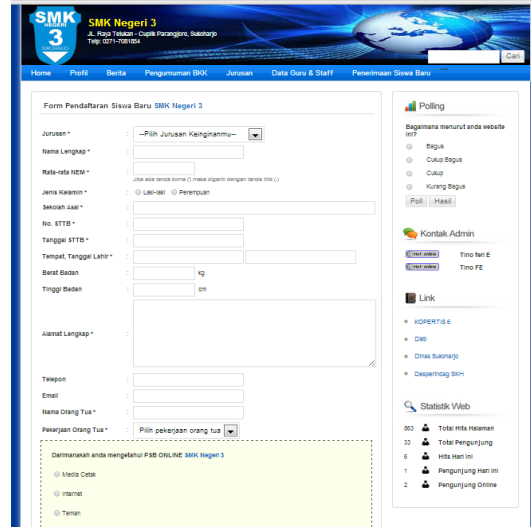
SMK NEGERI 3 SUKOHARJO

SMK Negeri 3
Jl. Raya Telukan - Cuplik Parangjoro, Sukoharjo
Telp: 0271-7081854

Cari

Home Profil Berita Pengumuman BKK Jurusan Data Guru & Staff Penerimaan Siswa Baru

Form Pendaftaran Siswa Baru SMK Negeri 3

Jurusan * : --Pilih Jurusan Keinginanmu--
Nama Lengkap * :
Rata-rata NEM * : Jika ada tanda koma (,) maka diganti dengan tanda titik (.)
Jenis Kelamin * : Laki-laki Perempuan
Sekolah Asal * :
No. STTB * :
Tanggal STTB * :
Tempat, Tanggal Lahir * :
Berat Badan : kg
Tinggi Badan : cm
Alamat Lengkap * :
Telepon :
Email :
Nama Orang Tua * :
Pekerjaan Orang Tua * : Pilih pekerjaan orang tua

Darimanakah anda mengetahui PSB ONLINE SMK Negeri 3
Media Cetak
Internet
Teman

Polling
Bagaimana menurut anda website ini?
Bagus
Cukup Bagus
Cukup
Kurang Bagus
Poll Hasil

Kontak Admin
Tino fari E
Tino FE

Link
KOPERTIS 6
Dikti
Dinas Sukoharjo
Desperindag SKH

Statistik Web
863 Total Hits Halaman
33 Total Pengunjung
6 Hits Hari ini
1 Pengunjung Hari ini
2 Pengunjung Online